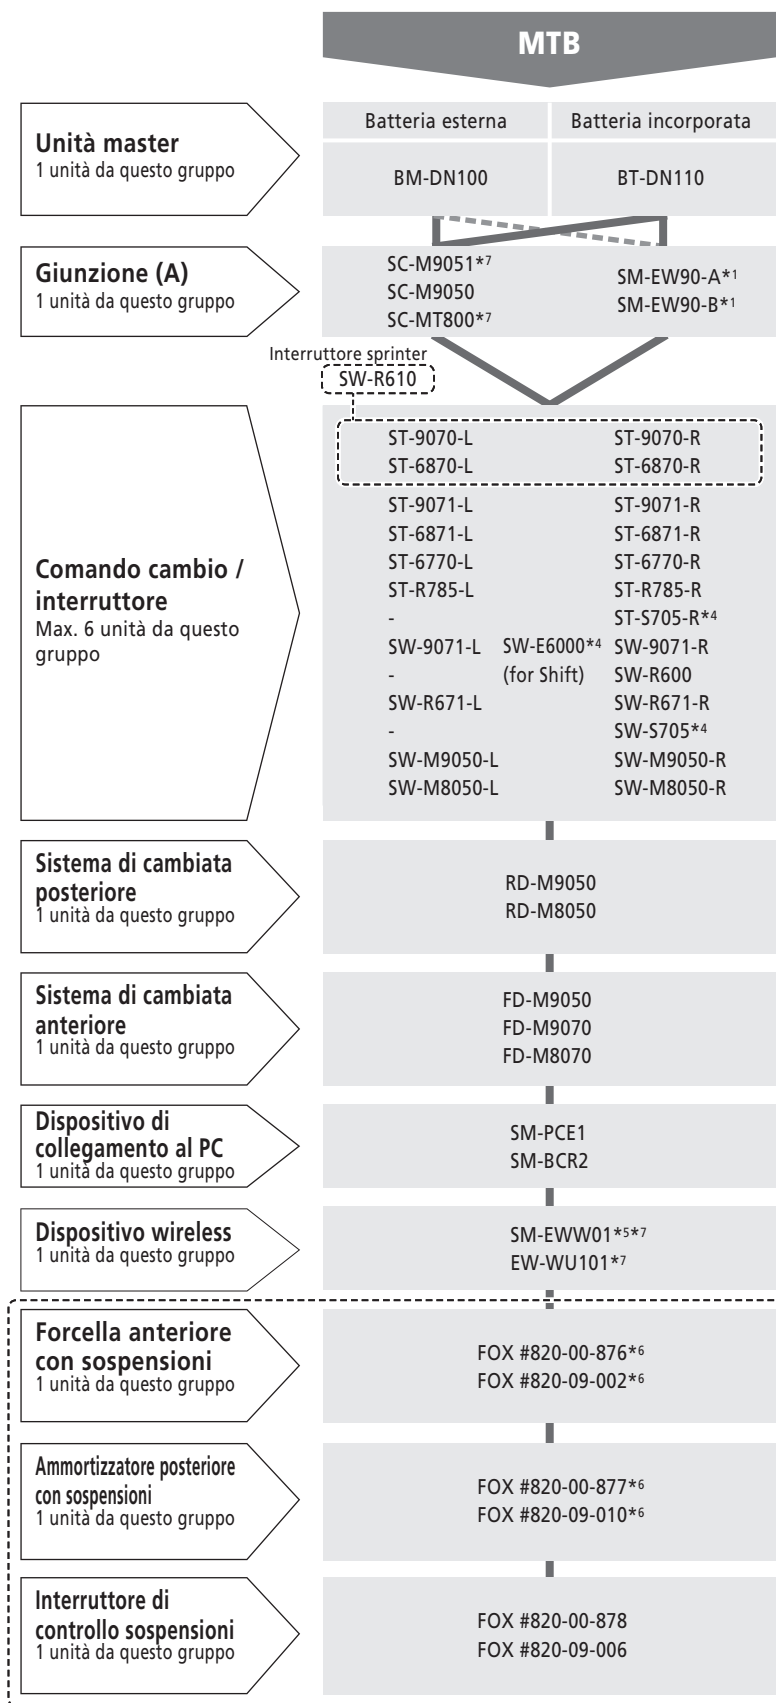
MTB

Unità master
1 unità da questo gruppo

| Batteria esterna | Batteria incorporata |
|---|---|
| BM-DN100 | BT-DN110 |

Giunzione (A)
1 unità da questo gruppo

SC-M9051*7
SC-M9050
SC-MT800*7
SM-EW90-A*1
SM-EW90-B*1

Interruttore sprinter
SW-R610

ST-9070-L ST-9070-R
ST-6870-L ST-6870-R
ST-9071-L ST-9071-R
ST-6871-L ST-6871-R
ST-6770-L ST-6770-R
ST-R785-L ST-R785-R
- ST-S705-R*4
SW-9071-L SW-E6000*4 (for Shift) SW-9071-R
- SW-R600
SW-R671-L SW-R671-R
- SW-S705*4
SW-M9050-L SW-M9050-R
SW-M8050-L SW-M8050-R

Comando cambio / interruttore
Max. 6 unità da questo gruppo

Sistema di cambiata posteriore
1 unità da questo gruppo

RD-M9050
RD-M8050

Sistema di cambiata anteriore
1 unità da questo gruppo

FD-M9050
FD-M9070
FD-M8070

Dispositivo di collegamento al PC
1 unità da questo gruppo

SM-PCE1
SM-BCR2

Dispositivo wireless
1 unità da questo gruppo

SM-EWW01*5*7
EW-WU101*7

Forcella anteriore con sospensioni
1 unità da questo gruppo

FOX #820-00-876*6
FOX #820-09-002*6

Ammortizzatore posteriore con sospensioni
1 unità da questo gruppo

FOX #820-00-877*6
FOX #820-09-010*6

Interruttore di controllo sospensioni
1 unità da questo gruppo

FOX #820-00-878
FOX #820-09-006